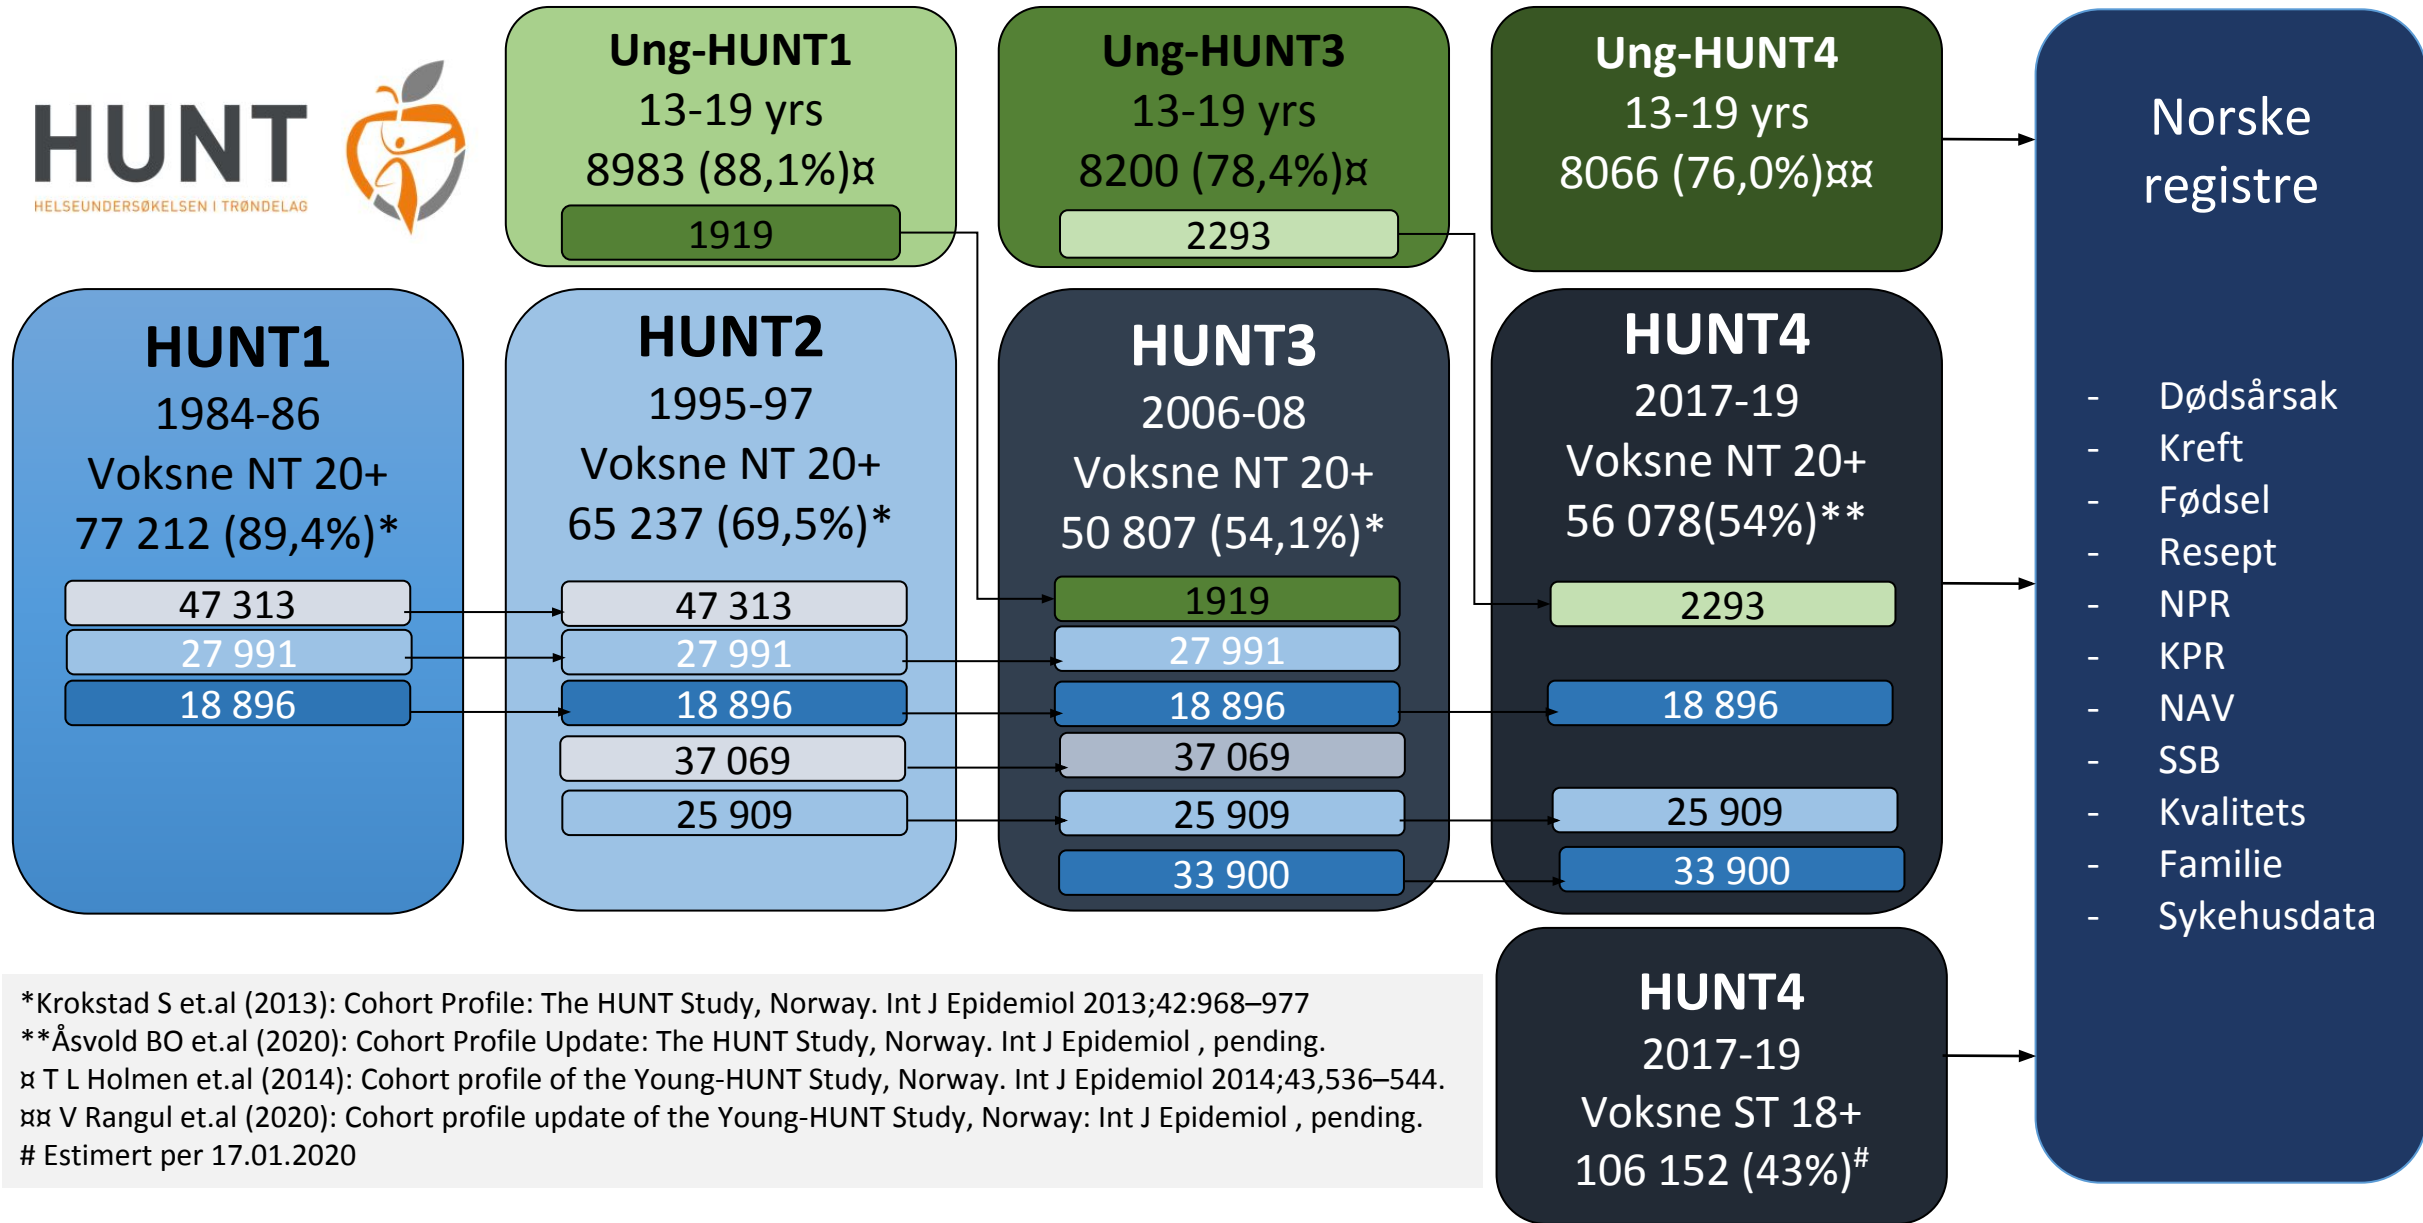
HUNT
HELSEUNDERSØKELSEN I TRØNDELAG

Ung-HUNT1
13-19 yrs
8983 (88,1%)¤
1919

Ung-HUNT3
13-19 yrs
8200 (78,4%)¤
2293

Ung-HUNT4
13-19 yrs
8066 (76,0%)¤¤

Norske registre

- Dødsårsak
- Kreft
- Fødsel
- Resept
- NPR
- KPR
- NAV
- SSB
- Kvalitets
- Familie
- Sykehusdata

HUNT1
1984-86
Voksne NT 20+
77 212 (89,4%)*
47 313
27 991
18 896

HUNT2
1995-97
Voksne NT 20+
65 237 (69,5%)*
47 313
27 991
18 896
37 069
25 909

HUNT3
2006-08
Voksne NT 20+
50 807 (54,1%)*
1919
27 991
18 896
37 069
25 909
33 900

HUNT4
2017-19
Voksne NT 20+
56 078(54%)**
2293
18 896
25 909
33 900

*Krokstad S et.al (2013): Cohort Profile: The HUNT Study, Norway. Int J Epidemiol 2013;42:968–977
**Åsvold BO et.al (2020): Cohort Profile Update: The HUNT Study, Norway. Int J Epidemiol , pending.
¤ T L Holmen et.al (2014): Cohort profile of the Young-HUNT Study, Norway. Int J Epidemiol 2014;43,536–544.
¤¤ V Rangul et.al (2020): Cohort profile update of the Young-HUNT Study, Norway: Int J Epidemiol , pending.
# Estimert per 17.01.2020

HUNT4
2017-19
Voksne ST 18+
106 152 (43%)$^{\#}$